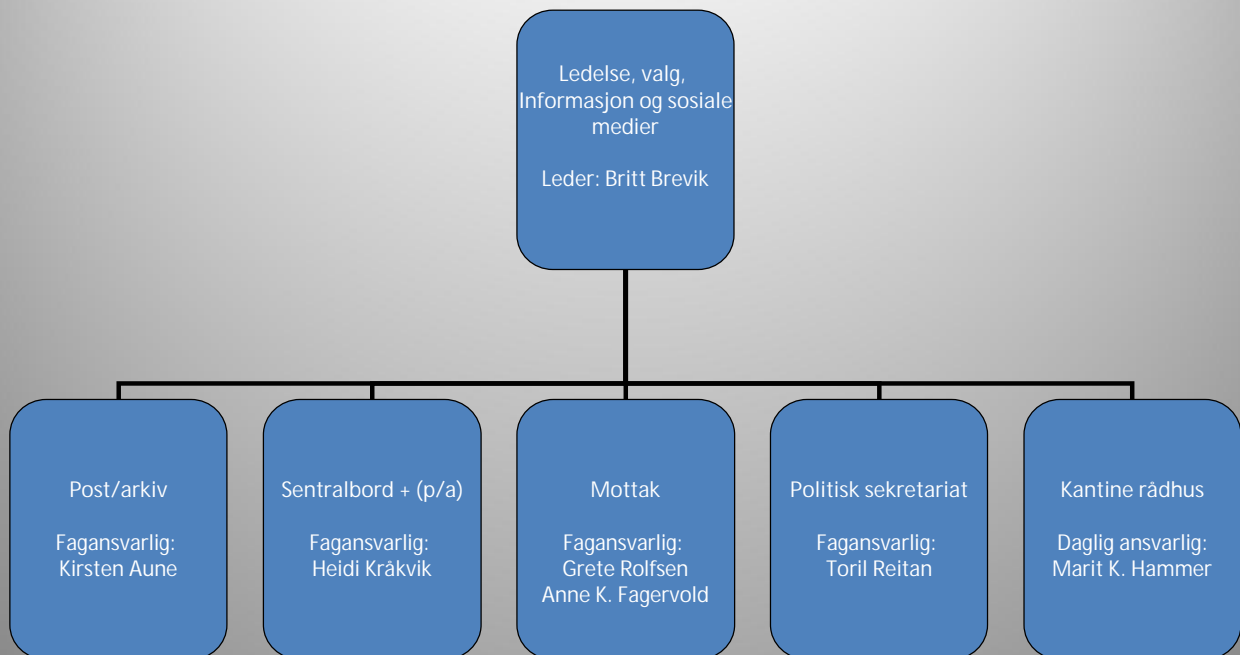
Ledelse, valg, Informasjon og sosiale medier

Leder: Britt Brevik

Post/arkiv

Fagansvarlig:
Kirsten Aune

Sentralbord + (p/a)

Fagansvarlig:
Heidi Kråkvik

Mottak

Fagansvarlig:
Grete Rolfsen
Anne K. Fagervold

Politisk sekretariat

Fagansvarlig:
Toril Reitan

Kantine rådhus

Daglig ansvarlig:
Marit K. Hammer